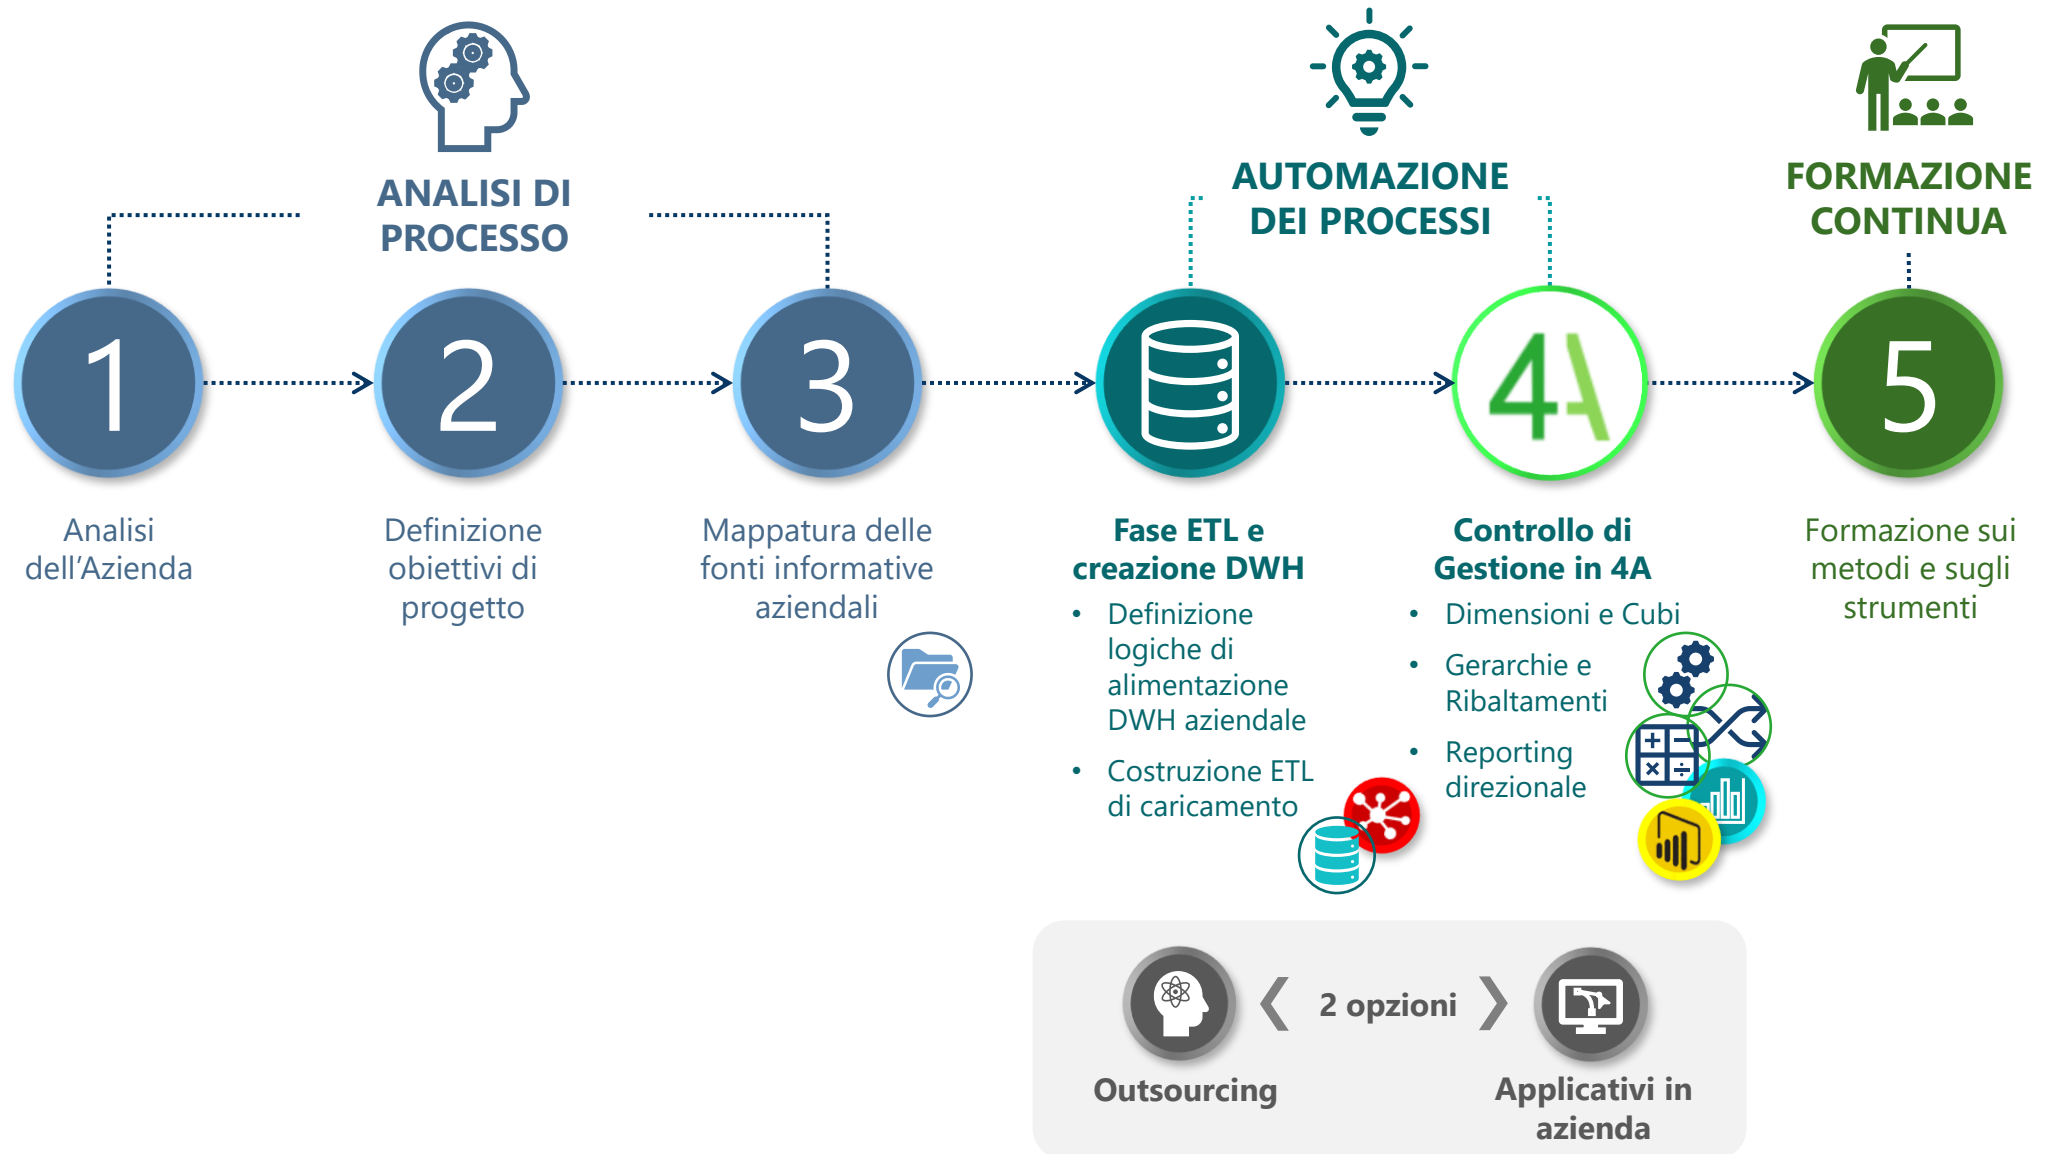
ANALISI DI PROCESSO

AUTOMAZIONE DEI PROCESSI

FORMAZIONE CONTINUA

1

2

3

4A

5

Analisi dell'Azienda

Definizione obiettivi di progetto

Mappatura delle fonti informative aziendali

Fase ETL e creazione DWH
• Definizione logiche di alimentazione DWH aziendale
• Costruzione ETL di caricamento

Controllo di Gestione in 4A
• Dimensioni e Cubi
• Gerarchie e Ribaltamenti
• Reporting direzionale

Formazione sui metodi e sugli strumenti

2 opzioni

Outsourcing

Applicativi in azienda